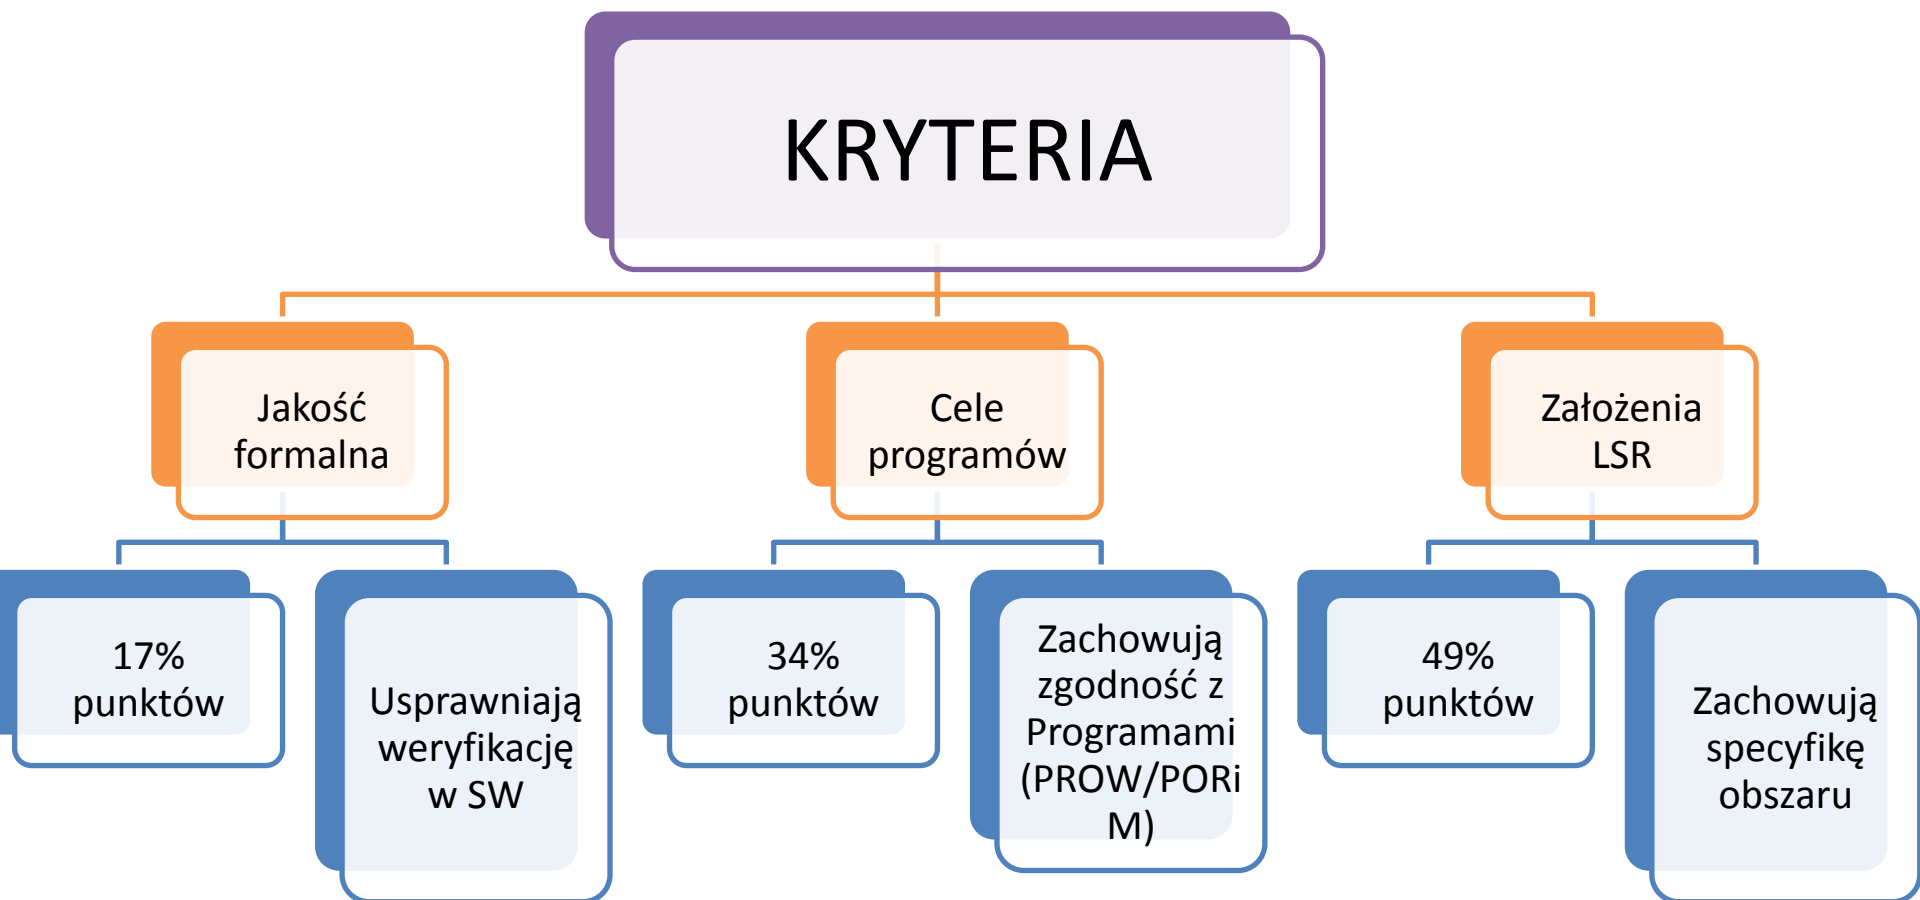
KRYTERIA

Jakość formalna

17% punktów

Usprawniają weryfikację w SW

Cele programów

34% punktów

Zachowują zgodność z Programami (PROW/PORi M)

Założenia LSR

49% punktów

Zachowują specyfikę obszaru